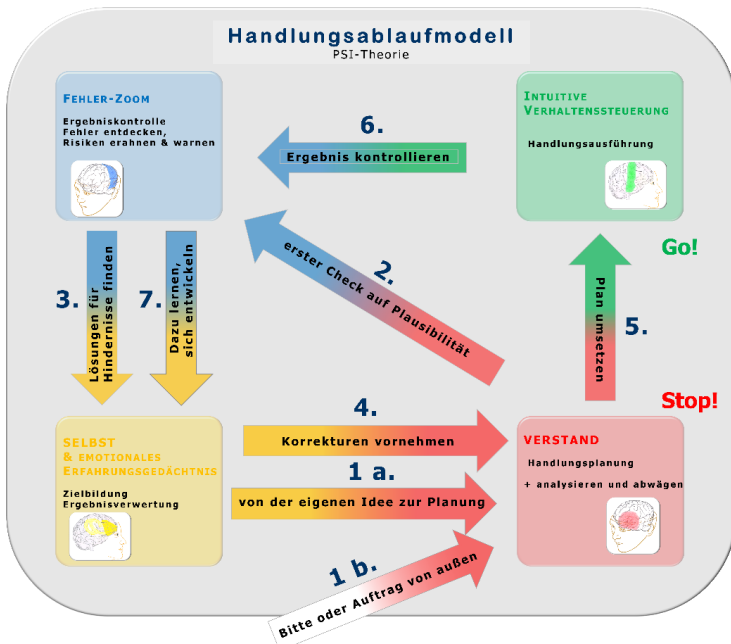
Handlungsablaufmodell
PSI-Theorie

FEHLER-ZOOM
Ergebniskontrolle
Fehler entdecken,
Risiken erahnen & warnen

INTUITIVE VERHALTENSSTEUERUNG
Handlungsausführung

6.
Ergebnis kontrollieren

Go!

2.
erster Check auf Plausibilität

3.
Lösungen für Hindernisse finden

7.
Dazu lernen, sich entwickeln

Plan umsetzen

5.

Stop!

4.
Korrekturen vornehmen

SELBST
& EMOTIONALES ERFAHRUNGSGEDÄCHTNIS
Zielbildung
Ergebnisverwertung

1 a.
von der eigenen Idee zur Planung

VERSTAND
Handlungsplanung
+ analysieren und abwägen

1 b.
Bitte oder Auftrag von außen